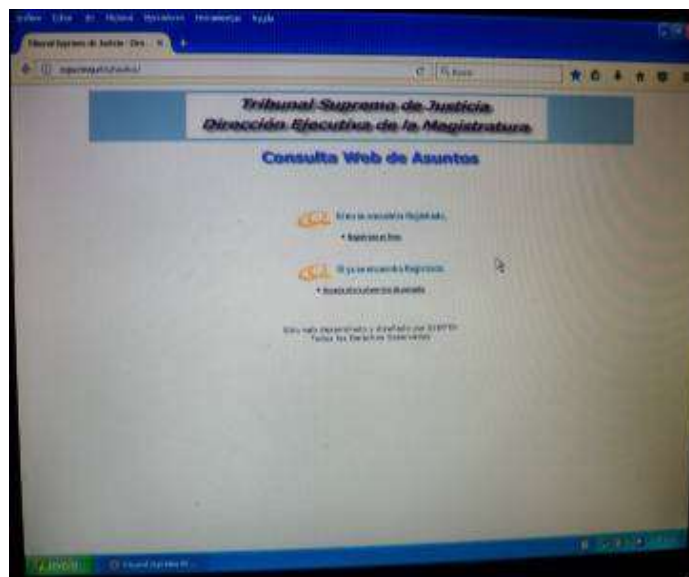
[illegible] Editar Ver Historial Marcadores Herramientas Ayuda
Tribunal Supremo de Justicia - Dire... ×
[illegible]
Buscar

Tribunal Supremo de Justicia
Dirección Ejecutiva de la Magistratura

Consulta Web de Asuntos

Si no se encuentra Registrado...
Registrarse Aquí

Si ya se encuentra Registrado...
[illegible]

Sitio web desarrollado y diseñado por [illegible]
Todos los Derechos Reservados

Inicio
Tribunal Supremo de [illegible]